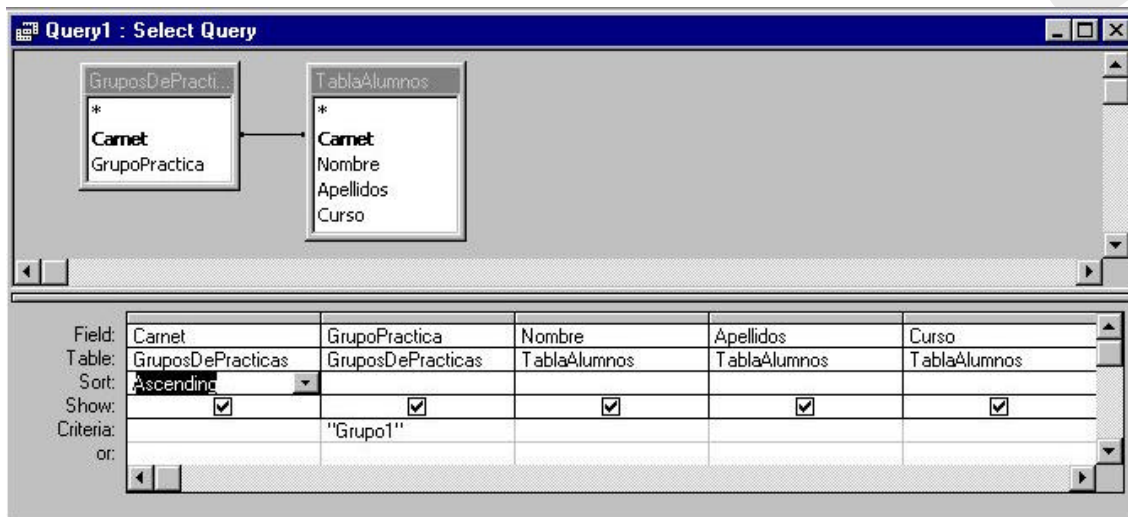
Query1 : Select Query

GruposDePracti...
*
Carnet
GrupoPractica

TablaAlumnos
*
Carnet
Nombre
Apellidos
Curso

| | | | | | |
|---|---|---|---|---|---|
| Field: | Carnet | GrupoPractica | Nombre | Apellidos | Curso |
| Table: | GruposDePracticas | GruposDePracticas | TablaAlumnos | TablaAlumnos | TablaAlumnos |
| Sort: | Ascending | | | | |
| Show: | ☑ | ☑ | ☑ | ☑ | ☑ |
| Criteria: | | "Grupo1" | | | |
| or: | | | | | |